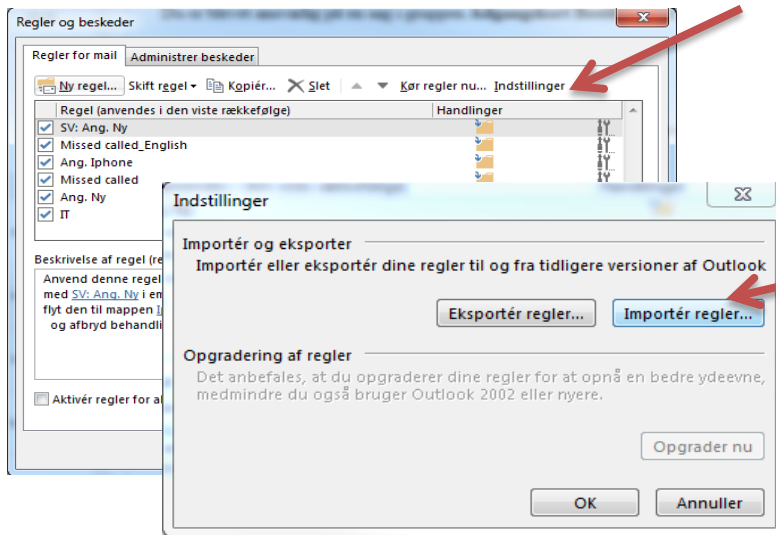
Regler og beskeder

Regler for mail | Administrer beskeder

Ny regel... | Skift regel | Kopiér... | Slet | Kør regler nu... | Indstillinger

| Regel (anvendes i den viste rækkefølge) | Handlinger |
|---|---|
| SV: Ang. Ny | |
| Missed called_English | |
| Ang. Iphone | |
| Missed called | |
| Ang. Ny | |
| IT | |

Beskrivelse af regel (re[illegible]
Anvend denne regel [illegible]
med SV: Ang. Ny i em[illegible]
flyt den til mappen I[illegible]
og afbryd behandli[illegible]

Aktivér regler for a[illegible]

Indstillinger

Importér og eksporter
Importér eller eksportér dine regler til og fra tidligere versioner af Outlook

Eksportér regler... | Importér regler...

Opgradering af regler
Det anbefales, at du opgraderer dine regler for at opnå en bedre ydeevne, medmindre du også bruger Outlook 2002 eller nyere.

Opgrader nu

OK | Annuller